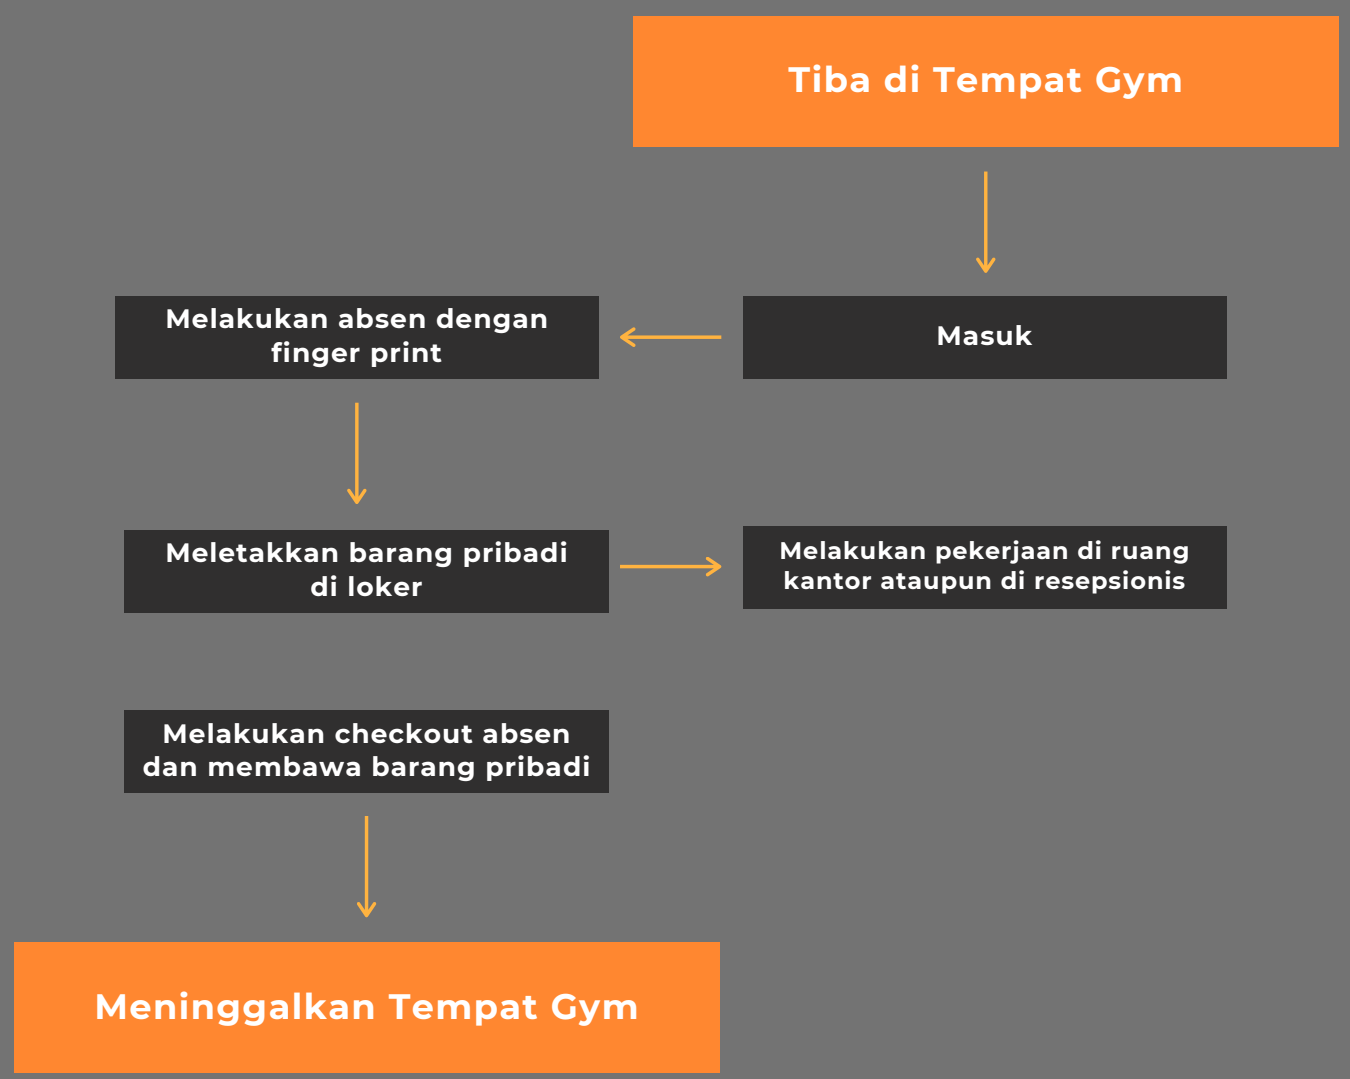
Tiba di Tempat Gym

Masuk

Melakukan absen dengan finger print

Meletakkan barang pribadi di loker

Melakukan pekerjaan di ruang kantor ataupun di resepsionis

Melakukan checkout absen dan membawa barang pribadi

Meninggalkan Tempat Gym